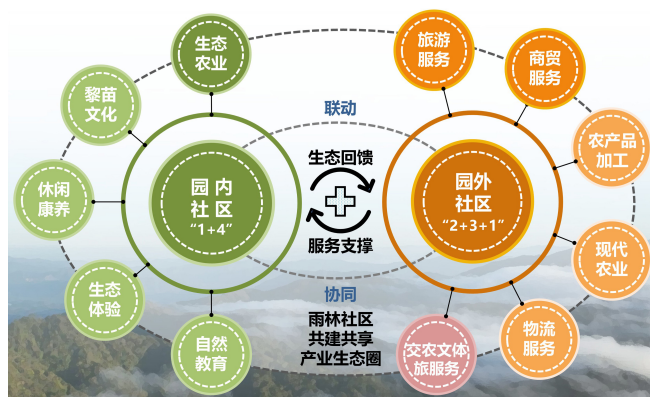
生态农业

黎苗文化

休闲康养

生态体验

自然教育

园内社区
“1+4”

联动

生态回馈

服务支撑

协同

雨林社区
共建共享
产业生态圈

旅游服务

商贸服务

农产品加工

现代农业

物流服务

交农文体旅服务

园外社区
“2+3+1”